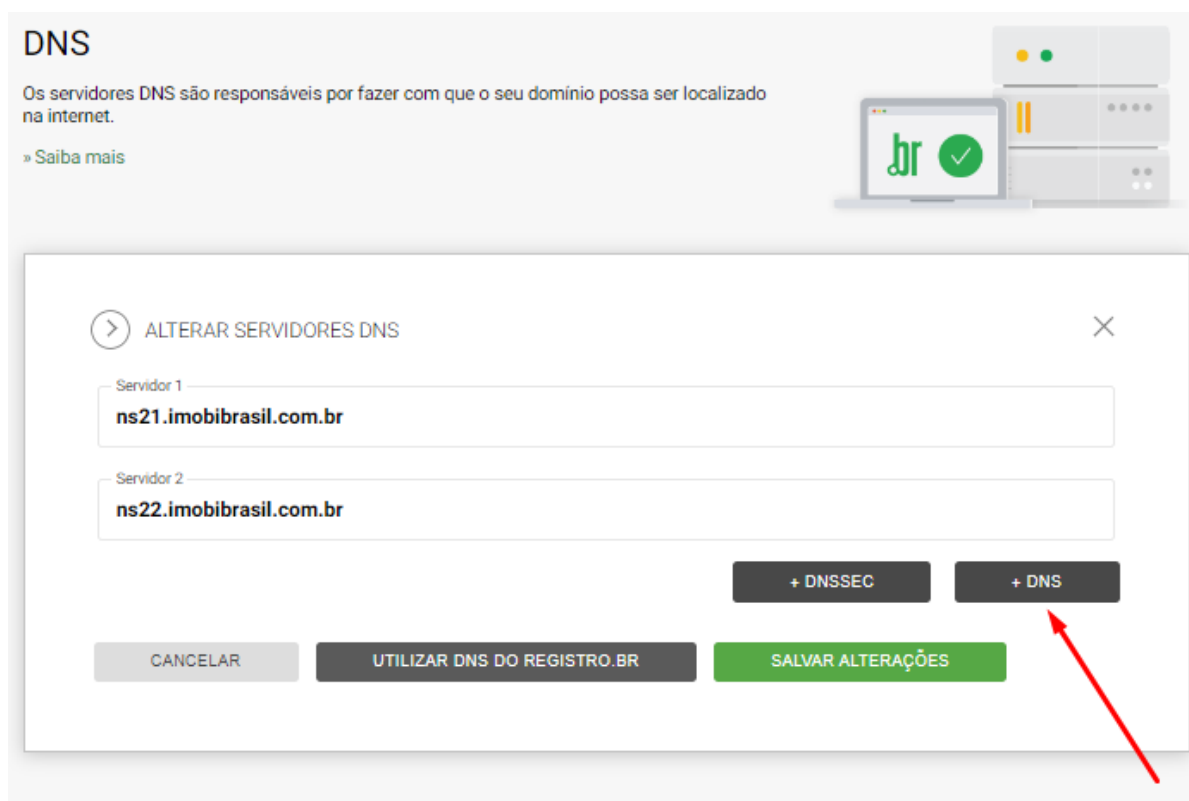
DNS

Os servidores DNS são responsáveis por fazer com que o seu domínio possa ser localizado na internet.

» Saiba mais

br

ALTERAR SERVIDORES DNS

Servidor 1
ns21.imobibrasil.com.br

Servidor 2
ns22.imobibrasil.com.br

+ DNSSEC
+ DNS

CANCELAR
UTILIZAR DNS DO REGISTRO.BR
SALVAR ALTERAÇÕES